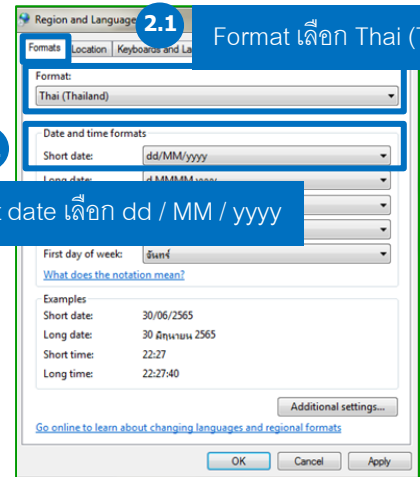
Region and Language

2.1

Format เลือก Thai (T

Formats | Location | Keyboards and La

Format:

Thai (Thailand)

Date and time formats

Short date: dd/MM/yyyy

Long date: d MMMM yyyy

t date เลือก dd / MM / yyyy

First day of week: จันทร์

What does the notation mean?

Examples

Short date: 30/06/2565

Long date: 30 มิถุนายน 2565

Short time: 22:27

Long time: 22:27:40

Additional settings...

Go online to learn about changing languages and regional formats

OK | Cancel | Apply